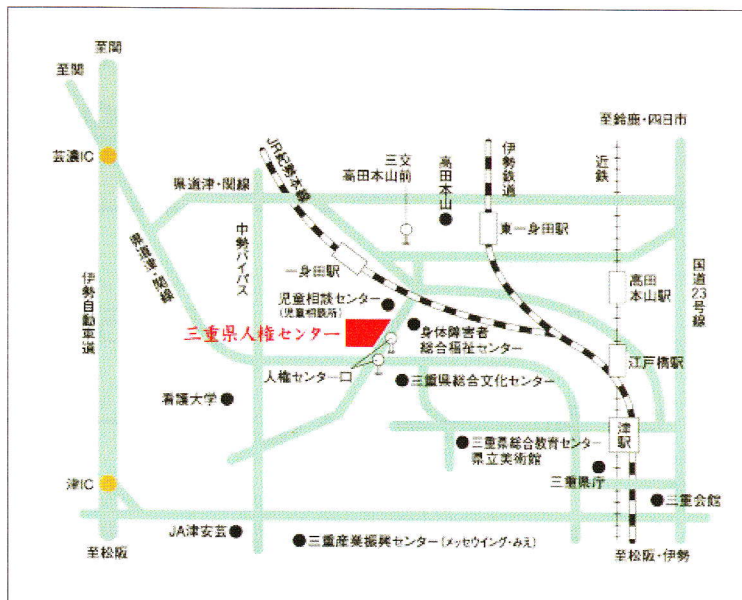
至関

至関

芸濃IC

伊勢自動車道

津IC

至松阪

県道津・関線

県道津・関線

JR紀勢本線

中勢バイパス

三文 高田本山前

高田本山

伊勢鉄道

東一身田駅

一身田駅

至鈴鹿・四日市

近鉄

高田本山駅

国道23号線

児童相談センター (児童相談所)

三重県人権センター

身体障害者総合福祉センター

江戸橋駅

人権センター口

三重県総合文化センター

看護大学

津駅

三重県総合教育センター

県立美術館

三重県庁

三重会館

JA津安芸

三重産業振興センター（メッセウイング・みえ）

至松阪・伊勢